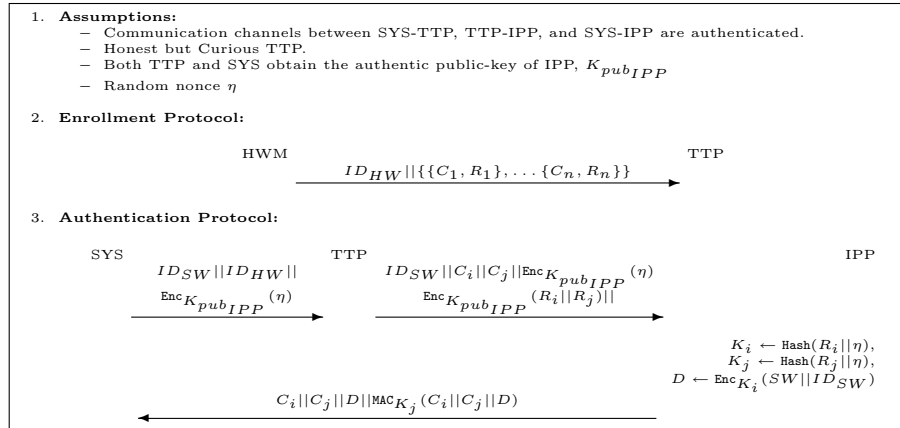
1. **Assumptions:**
– Communication channels between SYS-TTP, TTP-IPP, and SYS-IPP are authenticated.
– Honest but Curious TTP.
– Both TTP and SYS obtain the authentic public-key of IPP, $K_{pub_{IPP}}$
– Random nonce $\eta$

2. **Enrollment Protocol:**

HWM

TTP

$ID_{HW}||\{\{C_1, R_1\}, \ldots \{C_n, R_n\}\}$

3. **Authentication Protocol:**

SYS

TTP

IPP

$ID_{SW}||ID_{HW}||$
$\mathtt{Enc}_{K_{pub_{IPP}}}(\eta)$

$ID_{SW}||C_i||C_j||\mathtt{Enc}_{K_{pub_{IPP}}}(\eta)$
$\mathtt{Enc}_{K_{pub_{IPP}}}(R_i||R_j)||$

$K_i \leftarrow \mathtt{Hash}(R_i||\eta),$
$K_j \leftarrow \mathtt{Hash}(R_j||\eta),$
$D \leftarrow \mathtt{Enc}_{K_i}(SW||ID_{SW})$

$C_i||C_j||D||\mathtt{MAC}_{K_j}(C_i||C_j||D)$